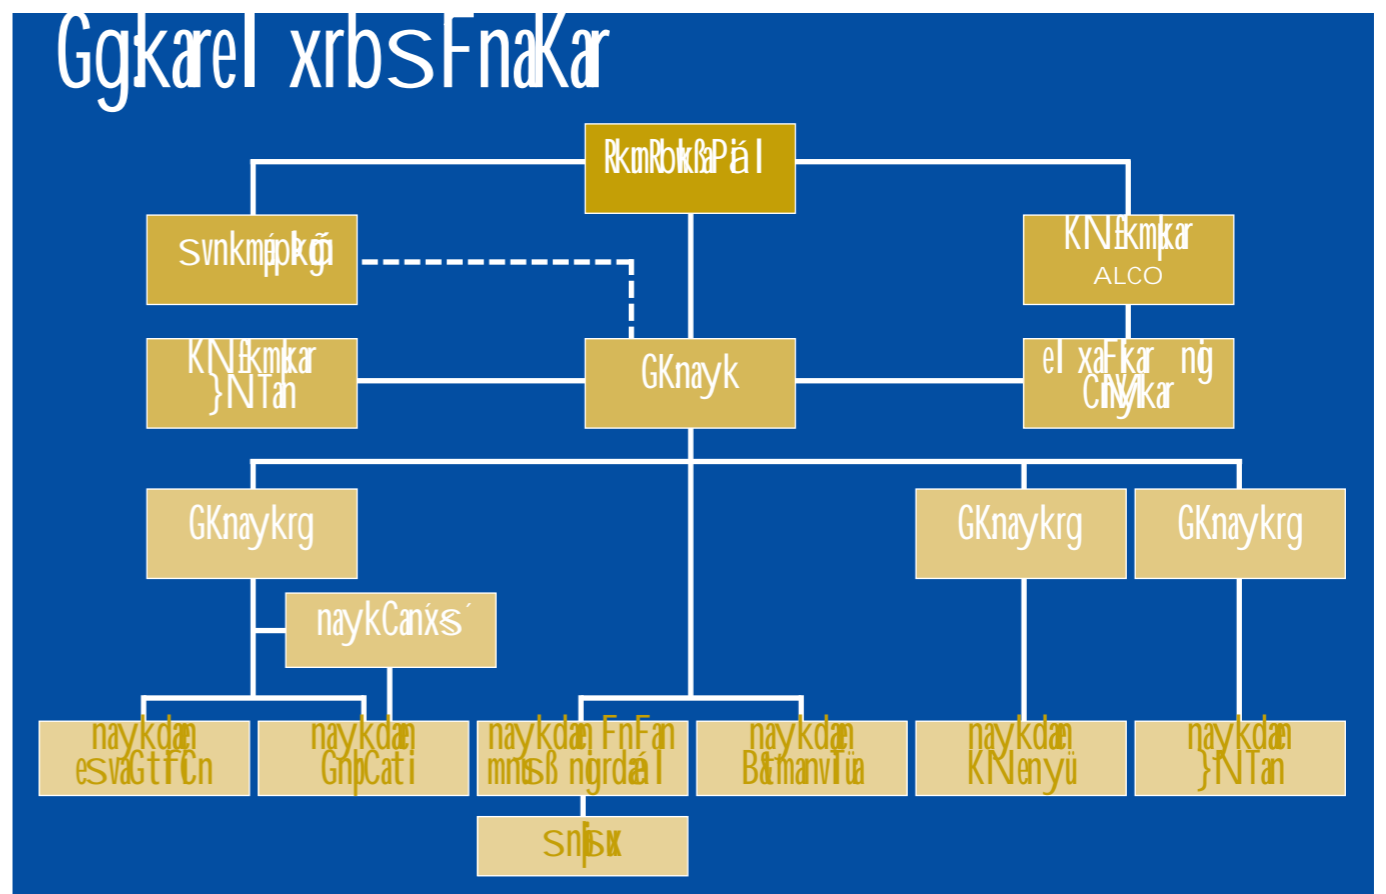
GgkarelI xrbsFnaKar

RkmRbkßaPäl

svnkmµpkrGi

KNkmkar
ALCO

KNkmkar
}NTan

GKnayk

elxaFikar nig CnYykar

GKnaykrg

GKnaykrg

GKnaykrg

naykCanxs´

naykdæan
esvaGtifiCn

naykdæan
GnþCati

naykdæan FnFan
mnusS nigrdæbal

naykdæan
BaNiC¢kmμnigTIpSar

naykdæan
KNenyü

naykdæan
}NTan

snþisux